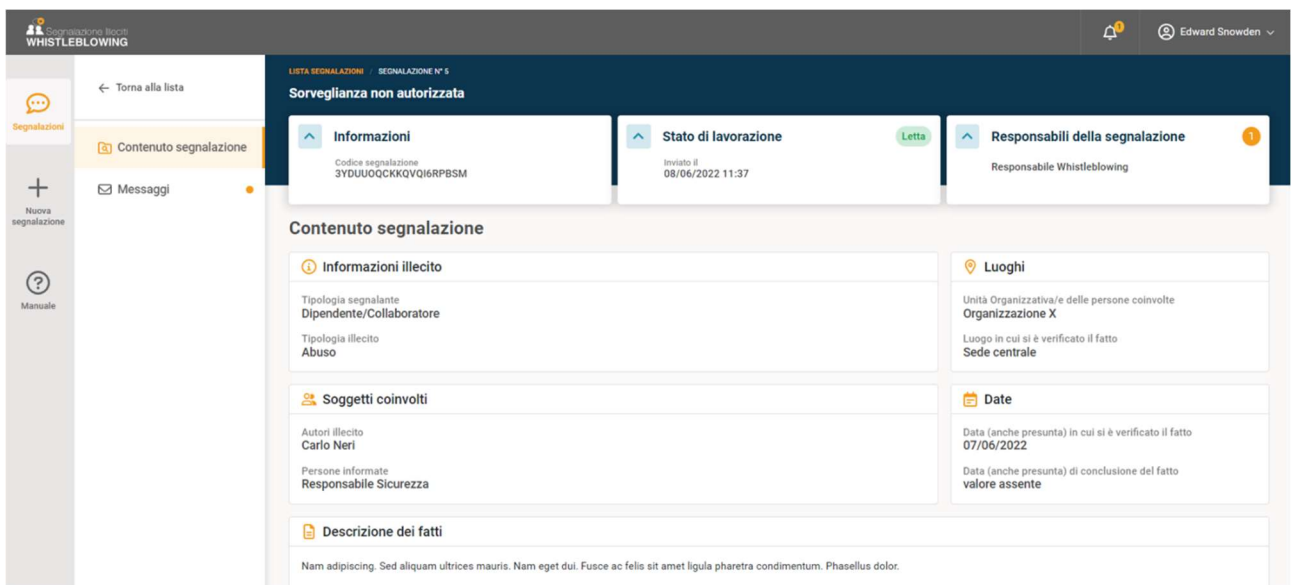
Segnalazione Illeciti
WHISTLEBLOWING

Edward Snowden

Segnalazioni

Nuova segnalazione

Manuale

← Torna alla lista

Contenuto segnalazione

Messaggi

LISTA SEGNALAZIONI / SEGNALAZIONE N° 5

Sorveglianza non autorizzata

Informazioni
Codice segnalazione
3YDUUOQCKKQVQI6RPBSM

Stato di lavorazione
Letta
Inviato il
08/06/2022 11:37

Responsabili della segnalazione
1
Responsabile Whistleblowing

Contenuto segnalazione

Informazioni illecito
Tipologia segnalante
Dipendente/Collaboratore
Tipologia illecito
Abuso

Luoghi
Unità Organizzativa/e delle persone coinvolte
Organizzazione X
Luogo in cui si è verificato il fatto
Sede centrale

Soggetti coinvolti
Autori illecito
Carlo Neri
Persone informate
Responsabile Sicurezza

Date
Data (anche presunta) in cui si è verificato il fatto
07/06/2022
Data (anche presunta) di conclusione del fatto
valore assente

Descrizione dei fatti
Nam adipiscing. Sed aliquam ultrices mauris. Nam eget dui. Fusce ac felis sit amet ligula pharetra condimentum. Phasellus dolor.